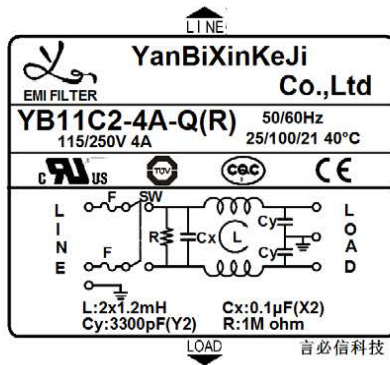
LINE

YanBiXinKeJi
Co.,Ltd
EMI FILTER
YB11C2-4A-Q(R)
50/60Hz
115/250V 4A
25/100/21 40°C
c UL us
TUV
CQC
CE

L
I
N
E
F
SW
F
R
Cx
L
Cy
Cy
L
O
A
D

L:2x1.2mH
Cy:3300pF(Y2)
Cx:0.1μF(X2)
R:1M ohm

LOAD

言必信科技